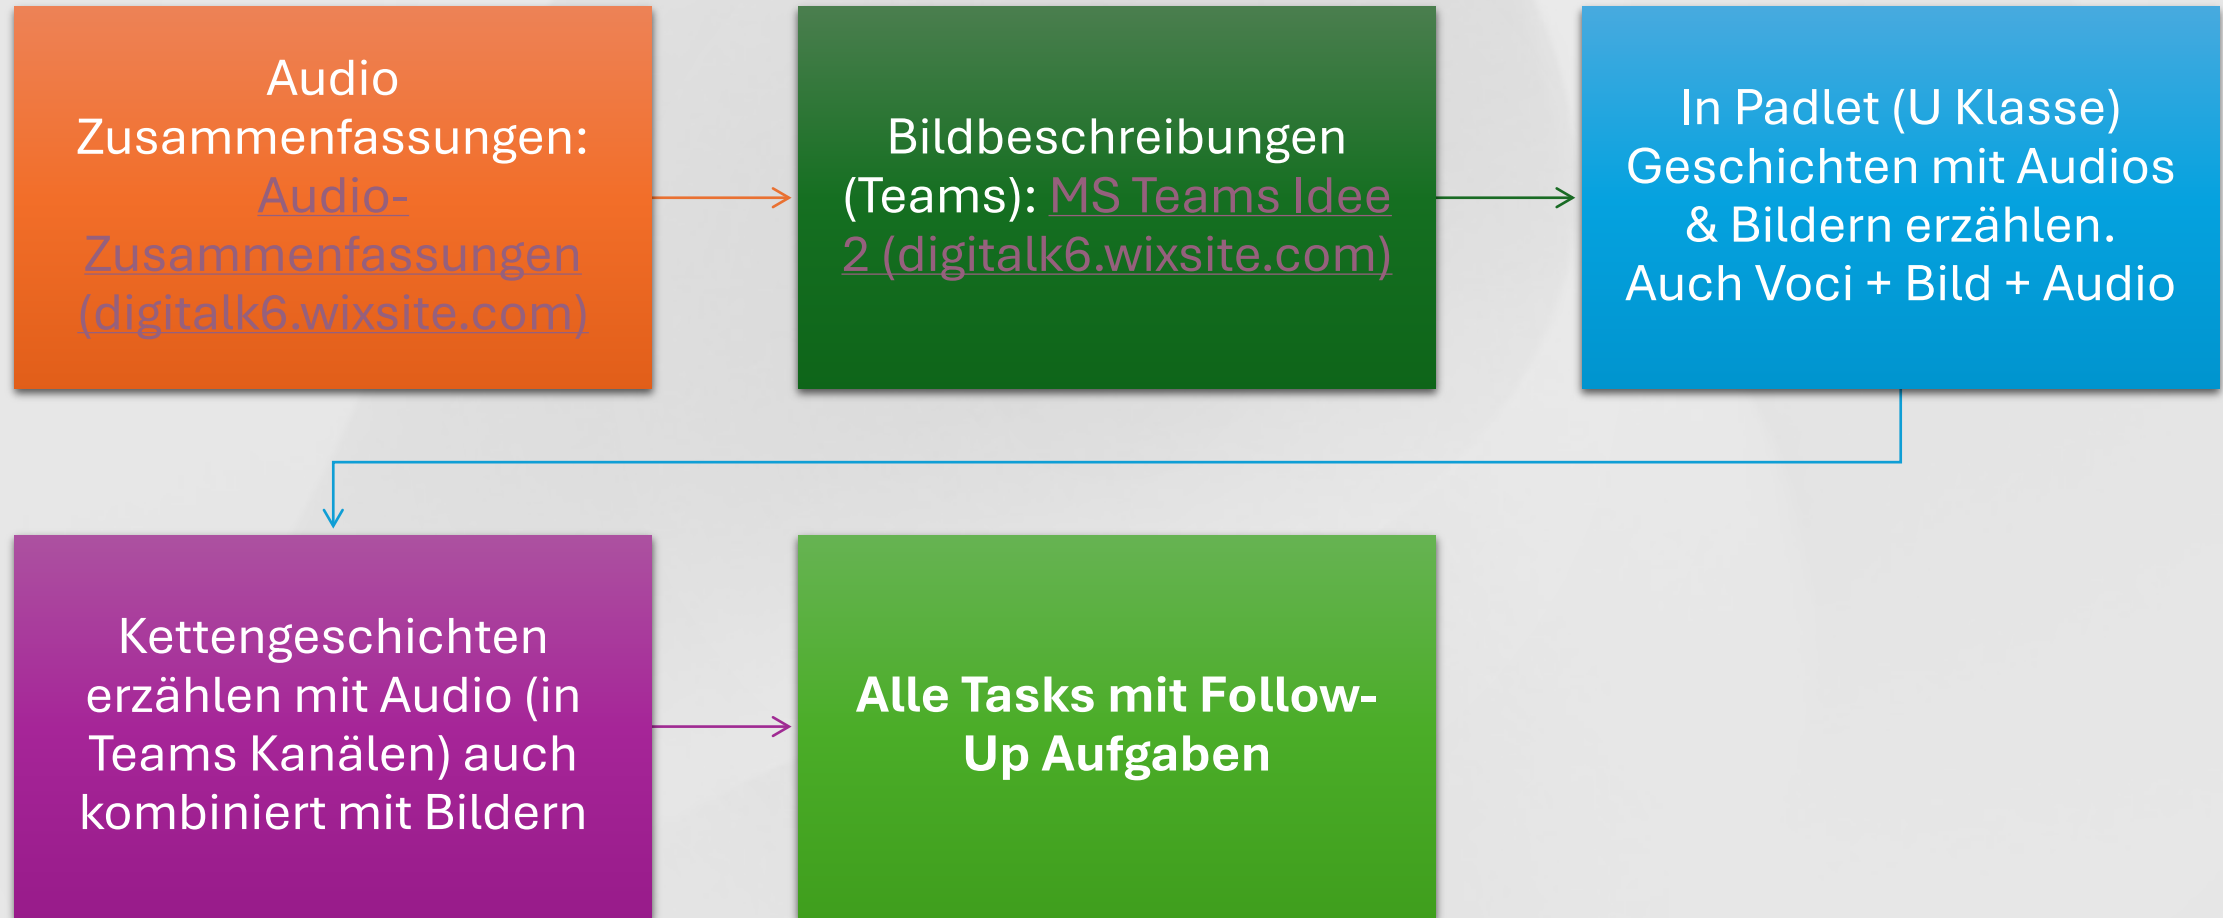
Audio Zusammenfassungen: Audio-Zusammenfassungen (digitalk6.wixsite.com)

Bildbeschreibungen (Teams): MS Teams Idee 2 (digitalk6.wixsite.com)

In Padlet (U Klasse) Geschichten mit Audios & Bildern erzählen. Auch Voci + Bild + Audio

Kettengeschichten erzählen mit Audio (in Teams Kanälen) auch kombiniert mit Bildern

Alle Tasks mit Follow-Up Aufgaben